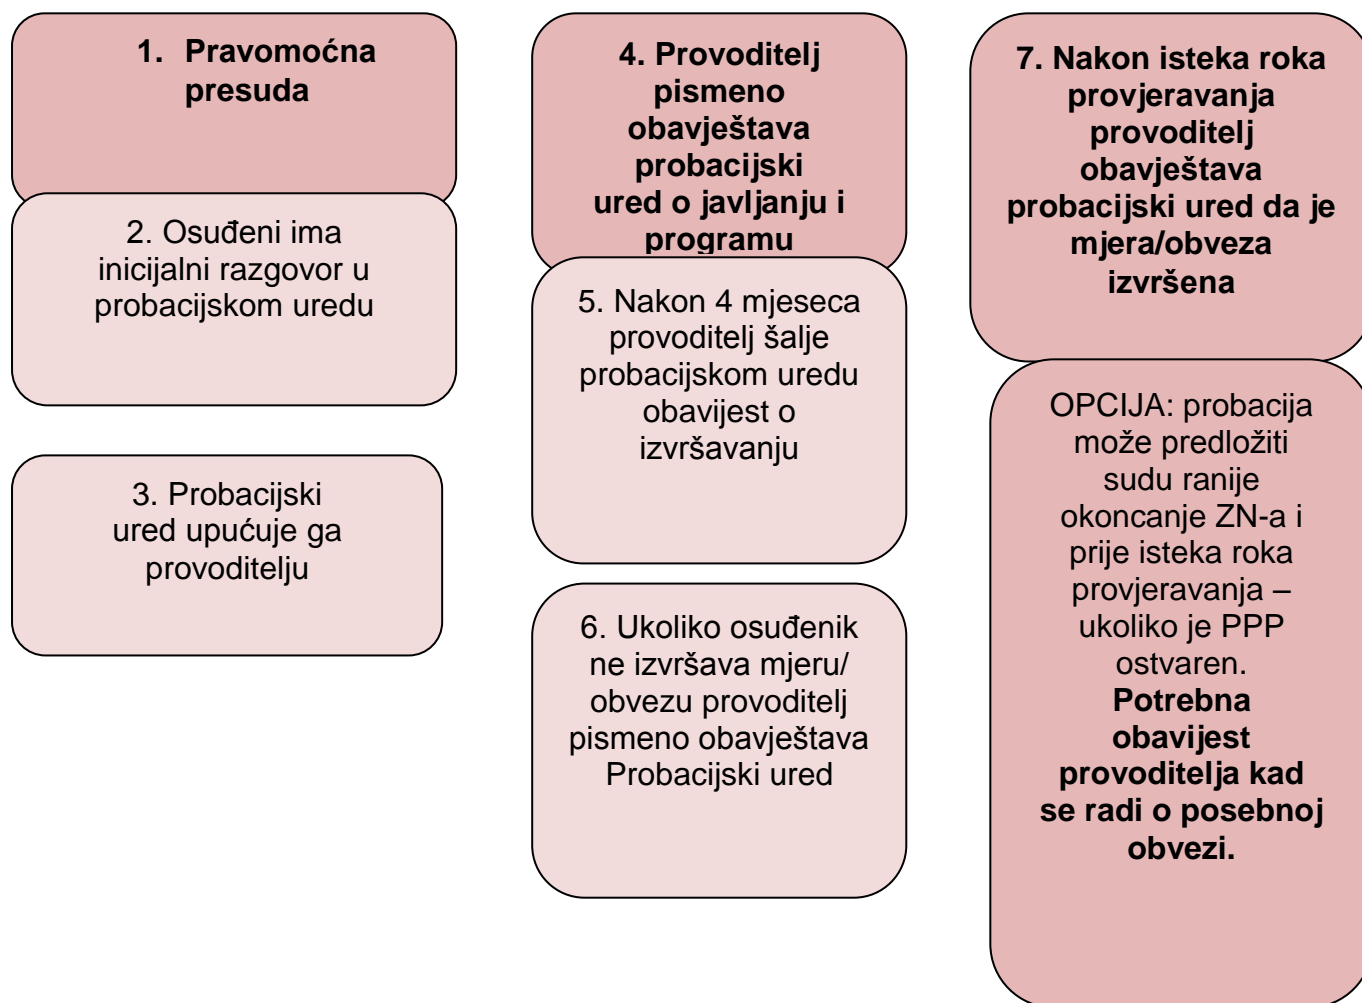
1. Pravomoćna presuda

2. Osuđeni ima inicijalni razgovor u probacijskom uredu

3. Probacijski ured upućuje ga provoditelju

4. Provoditelj pismeno obavještava probacijski ured o javljanju i programu

5. Nakon 4 mjeseca provoditelj šalje probacijskom uredu obavijest o izvršavanju

6. Ukoliko osuđenik ne izvršava mjeru/ obvezu provoditelj pismeno obavještava Probacijski ured

7. Nakon isteka roka provjeravanja provoditelj obavještava probacijski ured da je mjera/obveza izvršena

OPCIJA: probacija može predložiti sudu ranije okoncanje ZN-a i prije isteka roka provjeravanja – ukoliko je PPP ostvaren. **Potrebna obavijest provoditelja kad se radi o posebnoj obvezi.**